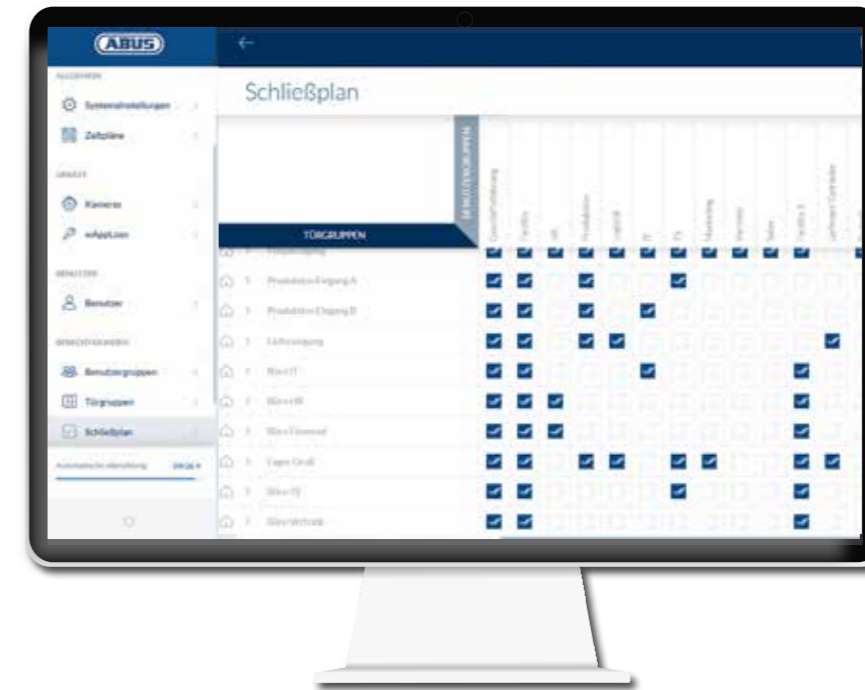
ABUS

ALLGEMEIN

Systemeinstellungen

Zeitpläne

GERÄTE

Kameras

wAppLoxx

BENUTZER

Benutzer

BERECHTIGUNGEN

Benutzergruppen

Türgruppen

Schließplan

Automatische Abmeldung

Schließplan

BENUTZERGRUPPEN

TÜRGRUPPEN

Geschäftsführung

Facility

HR

Produktion

Logistik

IT

F1

Marketing

Vertrieb

Sales

Facility II

Lieferant Getränke

Produktion Eingang A

Produktion Eingang B

Lieferzugang

Büro IT

Büro HR

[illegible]

Lager Groß

Büro F1

Büro Vertrieb